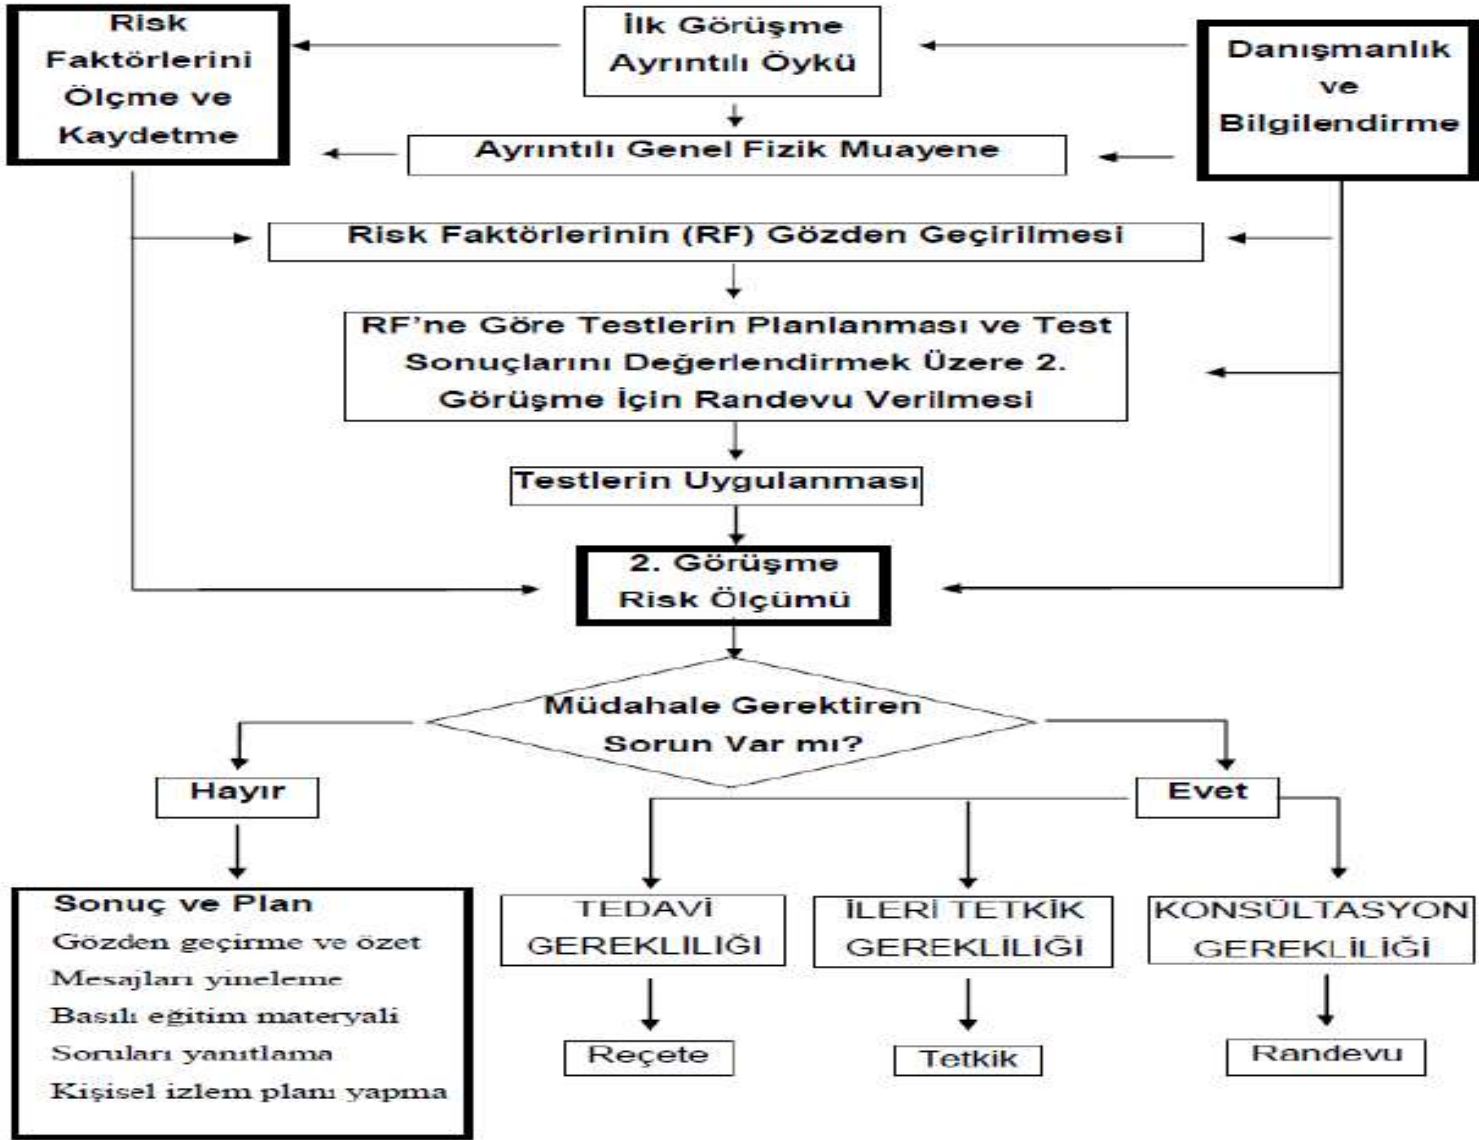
Risk Faktörlerini Ölçme ve Kaydetme

İlk Görüşme Ayrıntılı Öykü

Danışmanlık ve Bilgilendirme

Ayrıntılı Genel Fizik Muayene

Risk Faktörlerinin (RF) Gözden Geçirilmesi

RF'ne Göre Testlerin Planlanması ve Test Sonuçlarını Değerlendirmek Üzere 2. Görüşme İçin Randevu Verilmesi

Testlerin Uygulanması

2. Görüşme Risk Ölçümü

Müdahale Gerektiren Sorun Var mı?

Hayır

Evet

Sonuç ve Plan
Gözden geçirme ve özet
Mesajları yineleme
Basılı eğitim materyali
Soruları yanıtlama
Kişisel izlem planı yapma

TEDAVİ GEREKLİLİĞİ

İLERİ TETKİK GEREKLİLİĞİ

KONSÜLTASYON GEREKLİLİĞİ

Reçete

Tetkik

Randevu